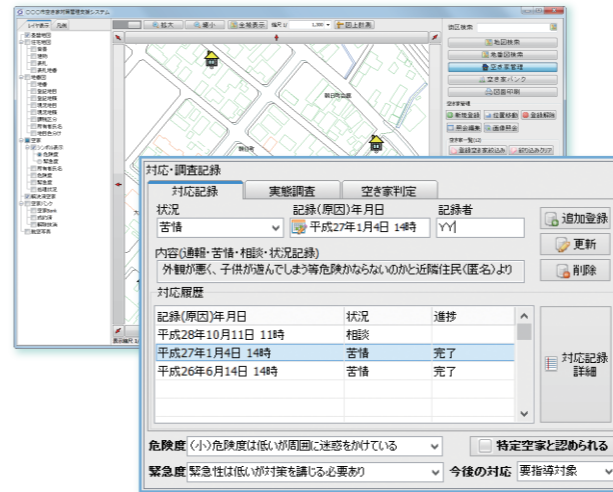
○○○市空き家対策管理支援システム

レイヤ表示 凡例

拡大 縮小 全体表示 縮尺 1,500 図上計測

地区検索

地図検索
条件検索
空き家管理
空き家バンク
図面印刷

新規登録 位置移動 登録解除
一覧出力 画像照会
登録空き家絞込み 絞り込みクリア

対応・調査記録

対応記録 実態調査 空き家判定

状況
苦情

記録(原因)年月日
平成27年1月4日 14時

記録者
YY

追加登録
更新
削除

内容(通報・苦情・相談・状況記録)
外観が悪く、子供が遊んでしまう等危険かならないのかと近隣住民(匿名)より

対応履歴

| 記録(原因)年月日 | 状況 | 進捗 |
|---|---|---|
| 平成28年10月11日 11時 | 相談 | |
| 平成27年1月4日 14時 | 苦情 | 完了 |
| 平成26年6月14日 14時 | 苦情 | 完了 |

対応記録詳細

危険度 (小)危険度は低いが周囲に迷惑をかけている

特定空家と認められる

緊急度 緊急性は低いが対策を講じる必要あり

今後の対応 要指導対象